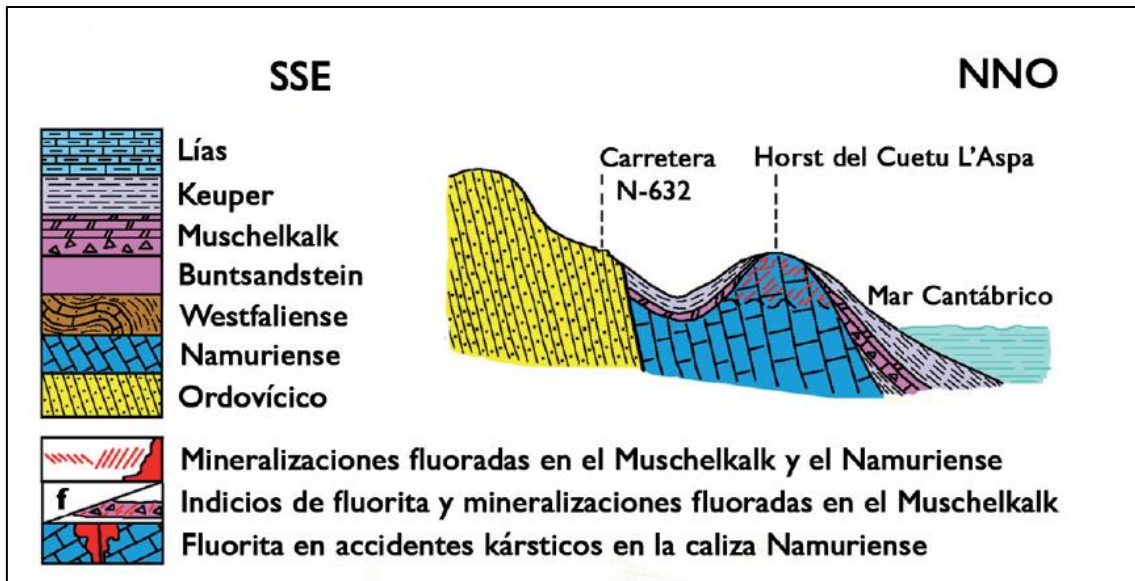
SSE

NNO

Lías
Keuper
Muschelkalk
Buntsandstein
Westfaliense
Namuriense
Ordovícico

Carretera N-632

Horst del Cuetu L'Aspa

Mar Cantábrico

f

Mineralizaciones fluoradas en el Muschelkalk y el Namuriense
Indicios de fluorita y mineralizaciones fluoradas en el Muschelkalk
Fluorita en accidentes kársticos en la caliza Namuriense